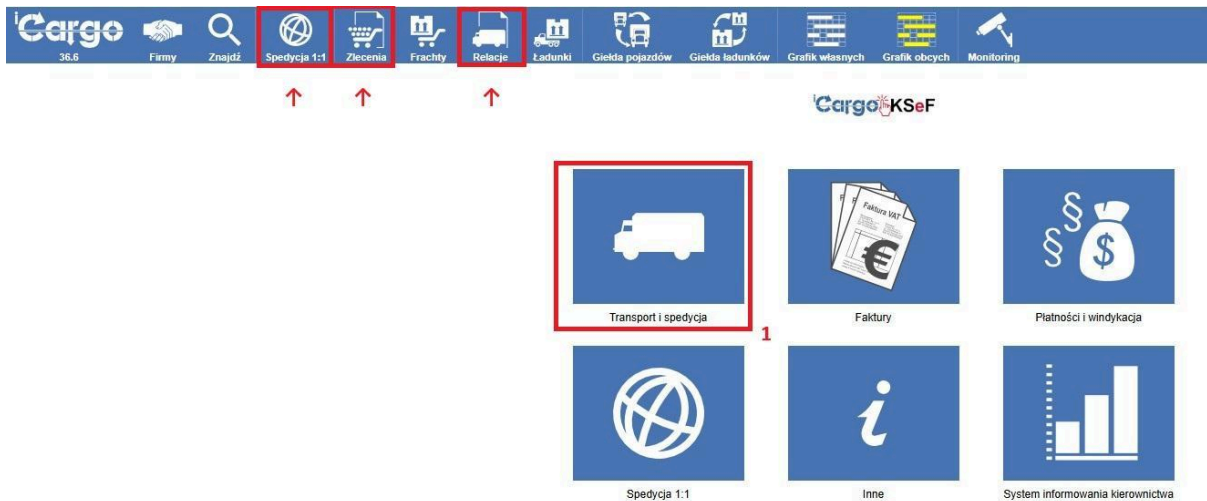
iCargo 36.6
Firmy
Znajdź
Spedycja 1:1
Zlecenia
Frachty
Relacje
Ładunki
Giełda pojazdów
Giełda ładunków
Grafik własnych
Grafik obcych
Monitoring

iCargo KSeF

Transport i spedycja
1
Faktura VAT
Faktury
Płatności i windykacja
Spedycja 1:1
Inne
System informowania kierownictwa